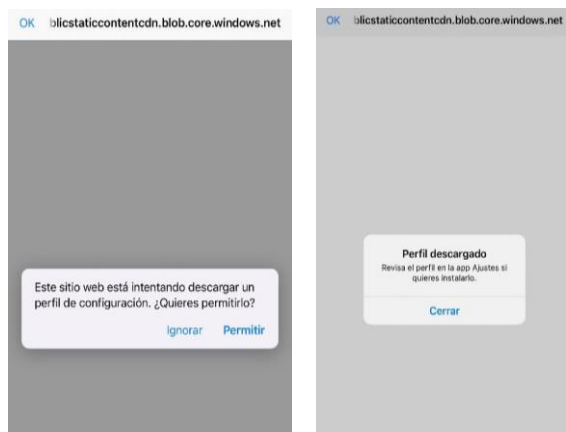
OK blicstaticcontentcdn.blob.core.windows.net

Este sitio web está intentando descargar un perfil de configuración. ¿Quieres permitirlo?

Ignorar Permitir

OK blicstaticcontentcdn.blob.core.windows.net

Perfil descargado

Revisa el perfil en la app Ajustes si quieres instalarlo.

Cerrar